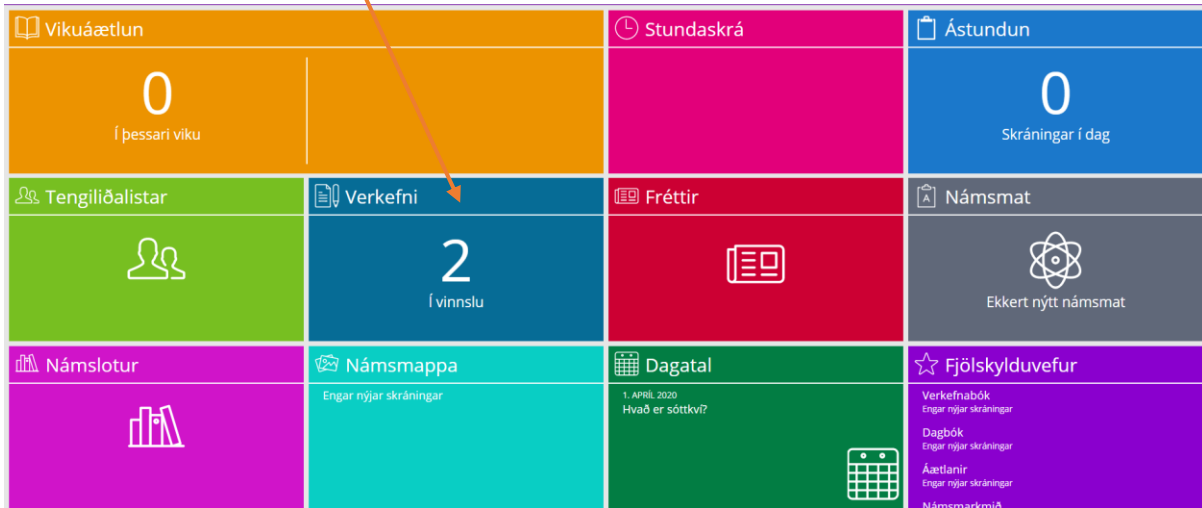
Vikuáætlun

0
Í þessari viku

Stundaskrá

Ástundun

0
Skráningar í dag

Tengiliðalistar

Verkefni

2
Í vinnslu

Fréttir

Námsmat

Ekkert nýtt námsmat

Námslotur

Námsmappa

Engar nýjar skráningar

Dagatal

1. APRÍL 2020
Hvað er sóttkví?

Fjölskylduvefur

Verkefnabók
Engar nýjar skráningar

Dagbók
Engar nýjar skráningar

Áætlanir
Engar nýjar skráningar

Námsmarkmið